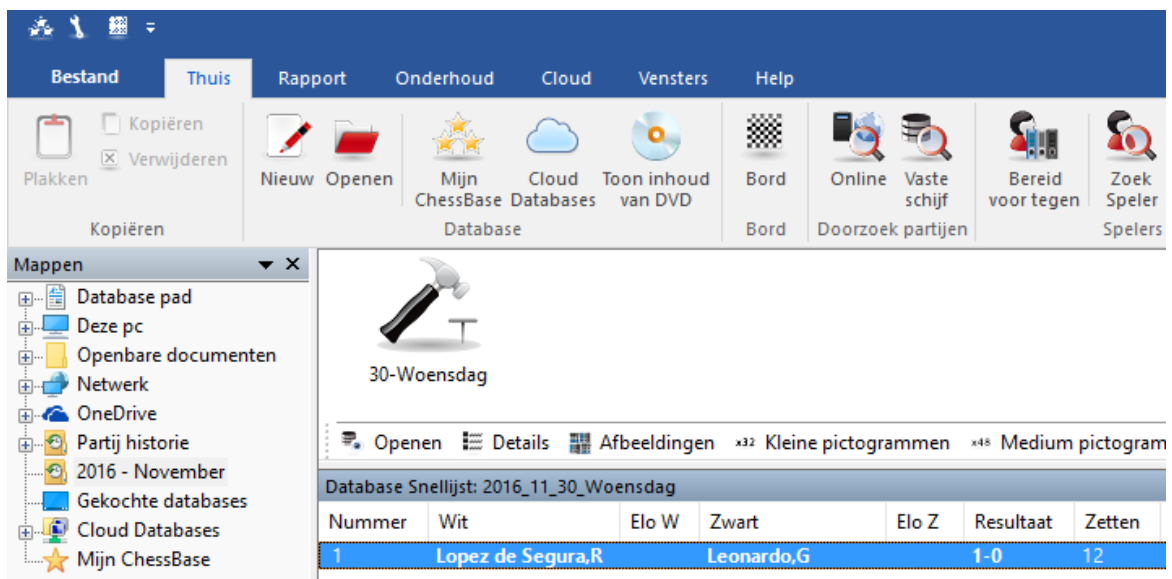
Bestand Thuis Rapport Onderhoud Cloud Vensters Help

Plakken
Kopiëren
Verwijderen
Kopiëren

Nieuw Openen Mijn ChessBase Cloud Databases Toon inhoud van DVD
Database

Bord
Bord

Online Vaste schijf
Doorzoek partijen

Bereid voor tegen Zoek Speler
Spelers

Mappen

Database pad
Deze pc
Openbare documenten
Netwerk
OneDrive
Partij historie
2016 - November
Gekochte databases
Cloud Databases
Mijn ChessBase

30-Woensdag

Openen Details Afbeeldingen x32 Kleine pictogrammen x48 Medium pictogram

Database Snellijst: 2016_11_30_Woensdag

| Nummer | Wit | Elo W | Zwart | Elo Z | Resultaat | Zetten |
|---|---|---|---|---|---|---|
| 1 | Lopez de Segura,R | | Leonardo,G | | 1-0 | 12 |